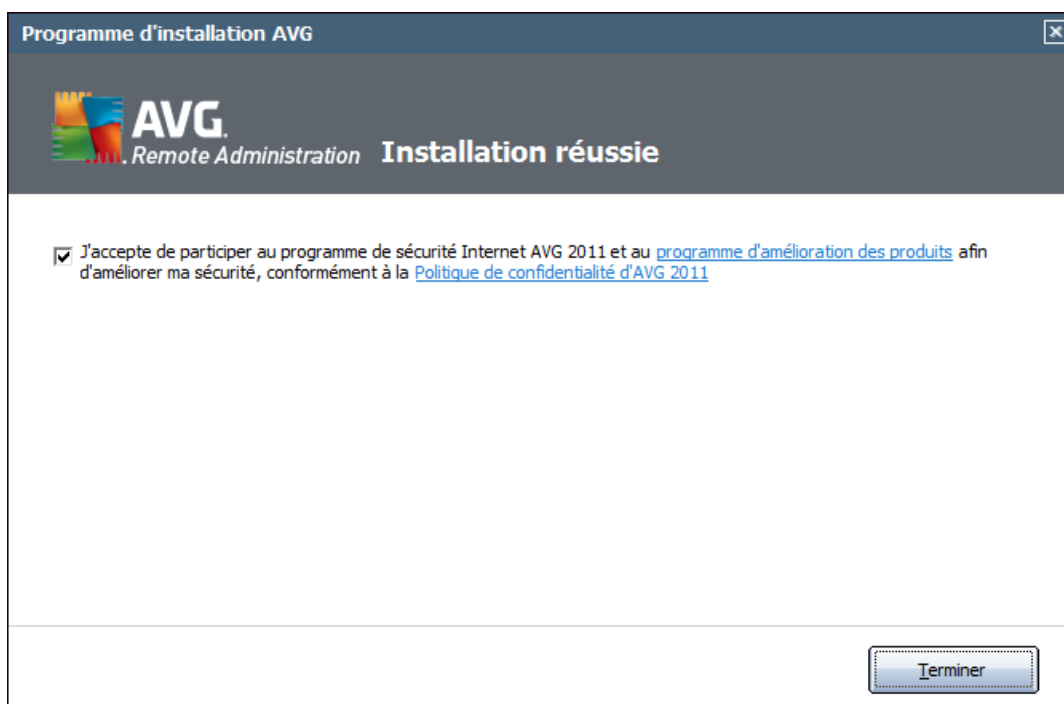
Programme d'installation AVG

AVG. Remote Administration

Installation réussie

J'accepte de participer au programme de sécurité Internet AVG 2011 et au programme d'amélioration des produits afin d'améliorer ma sécurité, conformément à la Politique de confidentialité d'AVG 2011

Terminer